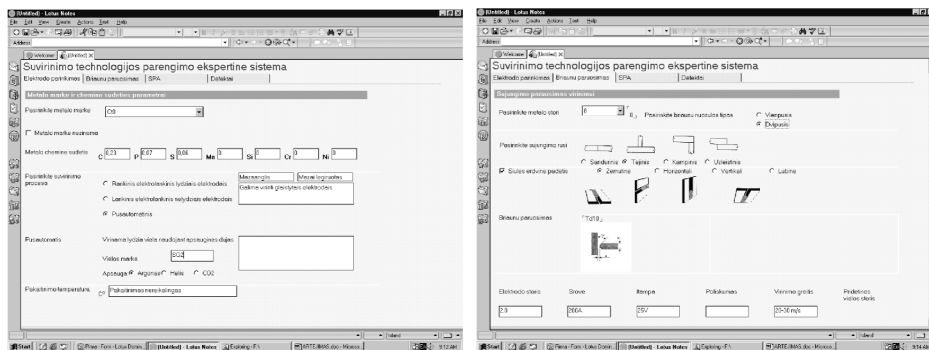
(Untitled) - Lotus Notes
File Edit View Create Actions Text Help
Address
Welcome (Untitled)
Suvirinimo technologijos parengimo ekspertinė sistema
Elektrodo parinkimas | Briaunų paruošimas | SPA | Dalatekai
Metalo markė ir cheminė sudėtis parametrai
Pasirinkite metalo markę C8
Metalo markė nežinoma
Metalo cheminė sudėtis C 0.23 P 0.07 S 0.06 Mn 0 Si 0 Cr 0 Ni 0
Pasirinkite suvirinimo procesą
Rankinis elektrolankinis lydžiais elektrodais
Lankinis elektrolankinis nelydžiais elektrodais
Pusautomatinis
Mažaanglis | Mažai legiruotas
Gelžinė visiškai glaistytais elektrodais
Pusautomatis
Viršaminė lydžia viela naudojant apsauginiu dujas
Vielos markė SG2
Apsauga Argonas Helis CO2
Pakaitinimo temperatūra °C Pakaitinimas nereikalingas
Start | Pirma - Form - Lotus Domin... | (Untitled) - Lotus Notes | Exploring - F:\ | ARTE.IMAS.doc - Microso... | 9:13 AM

(Untitled) - Lotus Notes
File Edit View Create Actions Text Help
Address
Welcome (Untitled)
Suvirinimo technologijos parengimo ekspertinė sistema
Elektrodo parinkimas | Briaunų paruošimas | SPA | Dalatekai
Sujungimo paruošimo sistemai
Pasirinkite metalo storį 8 Pasirinkite briaunų nuožulnos tipą Vienpusis Dvipusis
Pasirinkite sujungimo rūšį
Sandūrinis Tėjinis Kampinis Užleistinis
Siūlės erdvinė padėtis Žemutinė Horizontali Vertikali Lubinė
Briaunų paruošimas T3 t8
Elektrodo storis 2.0
Srovė 200A
Įtampa 25V
Poliškumas
Virinimo greitis 20-30 m/s
Pirdetinės vielos storis
Start | Pirma - Form - Lotus Domin... | (Untitled) - Lotus Notes | Exploring - F:\ | ARTE.IMAS.doc - Microso... | 9:14 AM